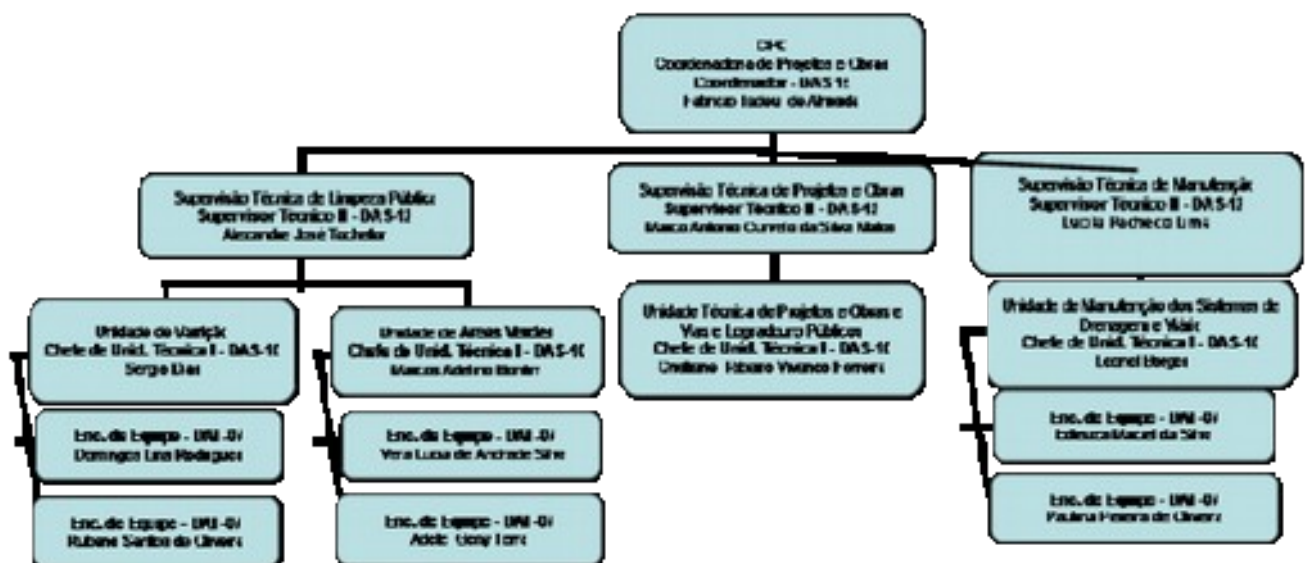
CPC
Coordenadoria de Projetos e Obras
Coordenador - DAS 1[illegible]
Fabricio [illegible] de Almeida

Supervisão Técnica de Limpeza Pública
Supervisor Técnico II - DAS-12
Alexandre José Tocheller

Supervisão Técnica de Projetos e Obras
Supervisor Técnico II - DAS-12
Marco Antonio Correta da Silva Matos

Supervisão Técnica de Manutenção
Supervisor Técnico II - DAS-12
Lucila Pacheco Lima

Unidade de Varrição
Chefe de Unid. Técnica II - DAS-10
Sergio Dias

Unidade de Areas Verdes
Chefe de Unid. Técnica II - DAS-10
Marcos Adelino Bonfer

Unidade Técnica de Projetos e Obras e Vias e Logradouros Públicos
Chefe de Unid. Técnica II - DAS-10
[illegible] Ribeiro Vivanco Ferreira

Unidade de Manutenção dos Sistemas de Drenagem e Viário
Chefe de Unid. Técnica II - DAS-10
Leonel Borges

Enc. de Equipe - DAI -0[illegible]
Domingos Lins Rodrigues

Enc. de Equipe - DAI -0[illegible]
Vera Lucia de Andrade Silva

Enc. de Equipe - DAI -0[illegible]
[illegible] Maciel da Silva

Enc. de Equipe - DAI -0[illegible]
Rubens Santos de Oliveira

Enc. de Equipe - DAI -0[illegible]
Adele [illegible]

Enc. de Equipe - DAI -0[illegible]
Paulina Pereira de Oliveira